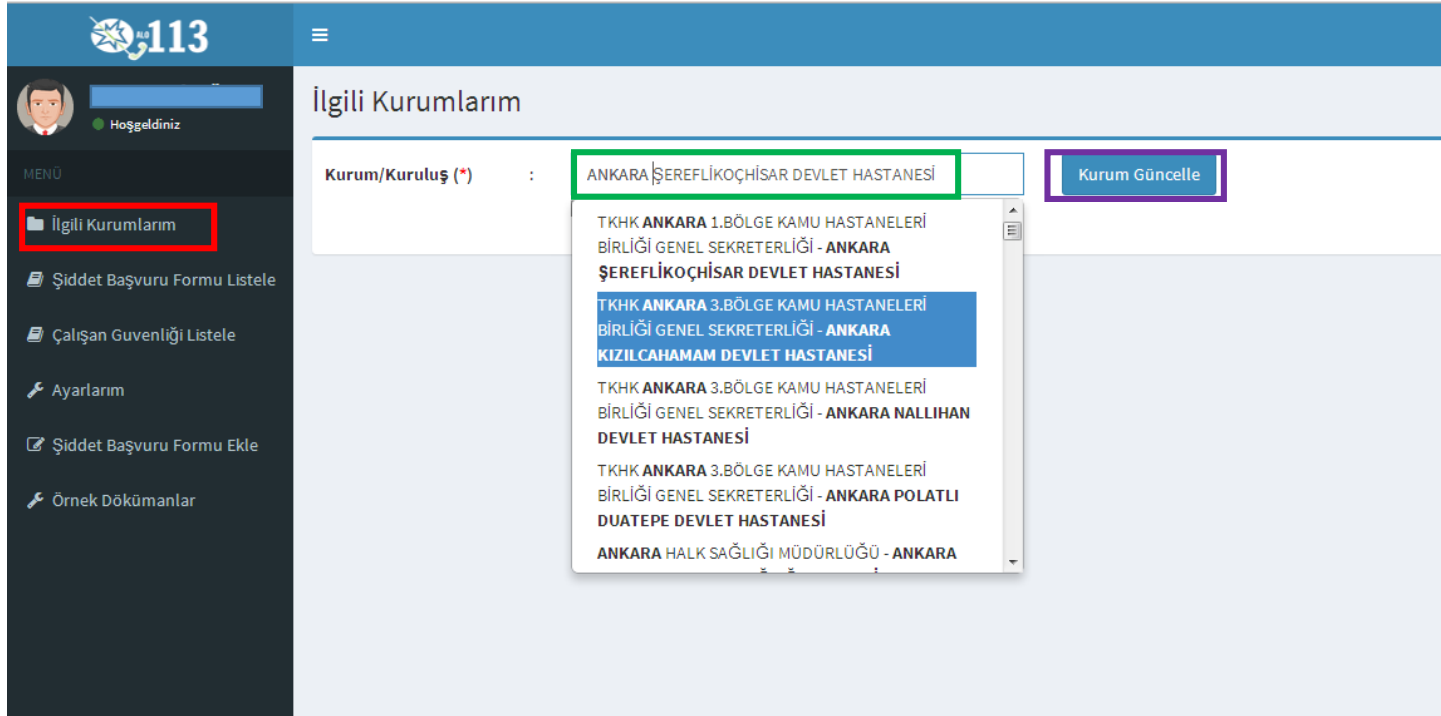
ALO 113

≡

Hoşgeldiniz

MENÜ

İlgili Kurumlarım

Şiddet Başvuru Formu Listele

Çalışan Guvenliği Listele

Ayarlarım

Şiddet Başvuru Formu Ekle

Örnek Dökümanlar

İlgili Kurumlarım

Kurum/Kuruluş (*) :

ANKARA ŞEREFLİKOÇHİSAR DEVLET HASTANESİ

Kurum Güncelle

TKHK ANKARA 1.BÖLGE KAMU HASTANELERİ BİRLİĞİ GENEL SEKRETERLİĞİ - ANKARA ŞEREFLİKOÇHİSAR DEVLET HASTANESİ

TKHK ANKARA 3.BÖLGE KAMU HASTANELERİ BİRLİĞİ GENEL SEKRETERLİĞİ - ANKARA KIZILCAHAMAM DEVLET HASTANESİ

TKHK ANKARA 3.BÖLGE KAMU HASTANELERİ BİRLİĞİ GENEL SEKRETERLİĞİ - ANKARA NALLIHAN DEVLET HASTANESİ

TKHK ANKARA 3.BÖLGE KAMU HASTANELERİ BİRLİĞİ GENEL SEKRETERLİĞİ - ANKARA POLATLI DUATEPE DEVLET HASTANESİ

ANKARA HALK SAĞLIĞI MÜDÜRLÜĞÜ - ANKARA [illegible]